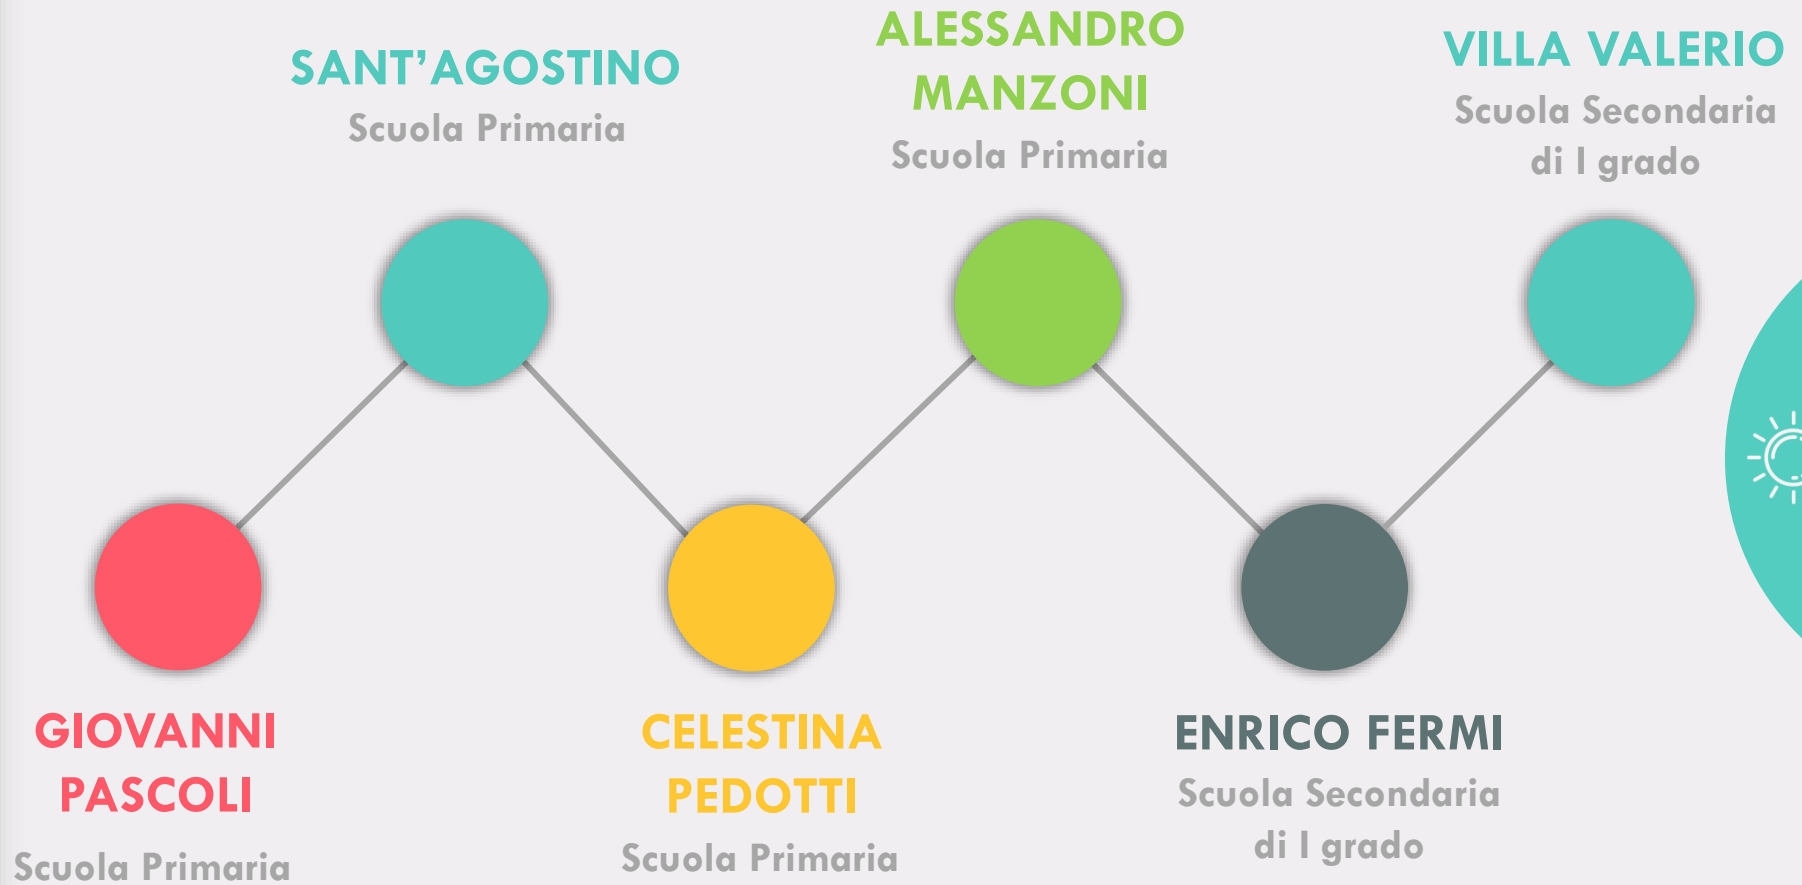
SANT'AGOSTINO
Scuola Primaria

ALESSANDRO MANZONI
Scuola Primaria

VILLA VALERIO
Scuola Secondaria di I grado

GIOVANNI PASCOLI
Scuola Primaria

CELESTINA PEDOTTI
Scuola Primaria

ENRICO FERMI
Scuola Secondaria di I grado